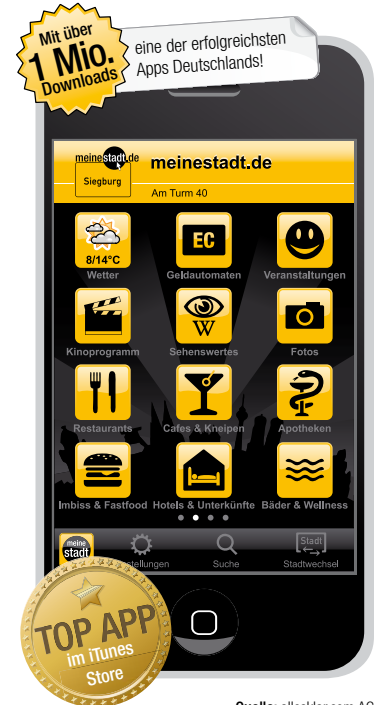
Mit über 1 Mio. Downloads

eine der erfolgreichsten Apps Deutschlands!

meinestadt.de
Siegburg

meinestadt.de

Am Turm 40

8/14°C
Wetter

EC
Geldautomaten

Veranstaltungen

Kinoprogramm

W
Sehenswertes

Fotos

Restaurants

Cafes & Kneipen

Apotheken

Imbiss & Fastfood

Hotels & Unterkünfte

Bäder & Wellness

meine stadt

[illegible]stellungen

Suche

Stadt

Stadtwechsel

TOP APP im iTunes Store

Quelle: allesklar.com AG